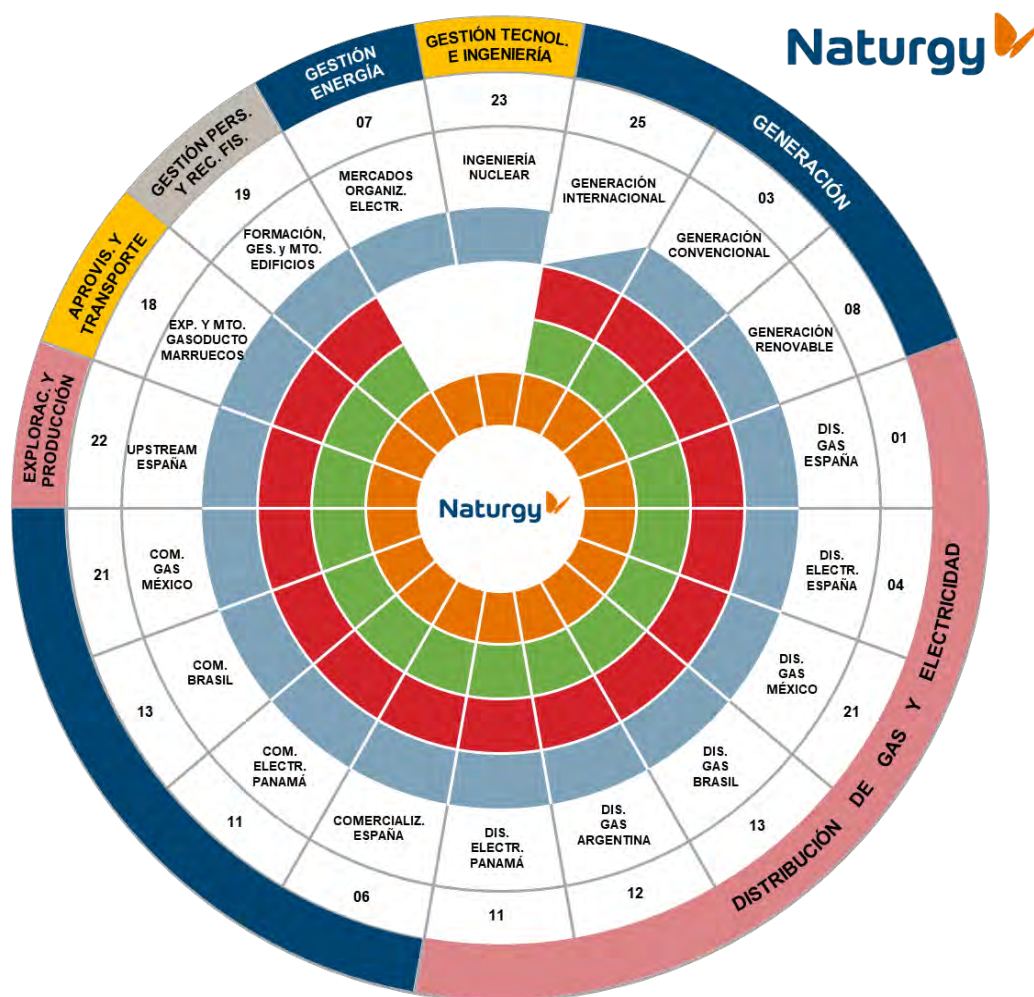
Naturgy

GESTIÓN ENERGÍA

GESTIÓN TECNOL. E INGENIERÍA

GENERACIÓN

GESTIÓN PERS. Y REC. FIS.

APROVIS. Y TRANSPORTE

EXPLORAC. Y PRODUCCIÓN

DISTRIBUCIÓN DE GAS Y ELECTRICIDAD

23
INGENIERÍA NUCLEAR

25
GENERACIÓN INTERNACIONAL

03
GENERACIÓN CONVENCIONAL

08
GENERACIÓN RENOVABLE

01
DIS. GAS ESPAÑA

04
DIS. ELECTR. ESPAÑA

21
DIS. GAS MÉXICO

13
DIS. GAS BRASIL

12
DIS. GAS ARGENTINA

11
DIS. ELECTR. PANAMÁ

06
COMERCIALIZ. ESPAÑA

11
COM. ELECTR. PANAMÁ

13
COM. BRASIL

21
COM. GAS MÉXICO

22
UPSTREAM ESPAÑA

18
EXP. Y MTO. GASODUCTO MARRUECOS

19
FORMACIÓN, GES. y MTO. EDIFICIOS

07
MERCADOS ORGANIZ. ELECTR.

Naturgy